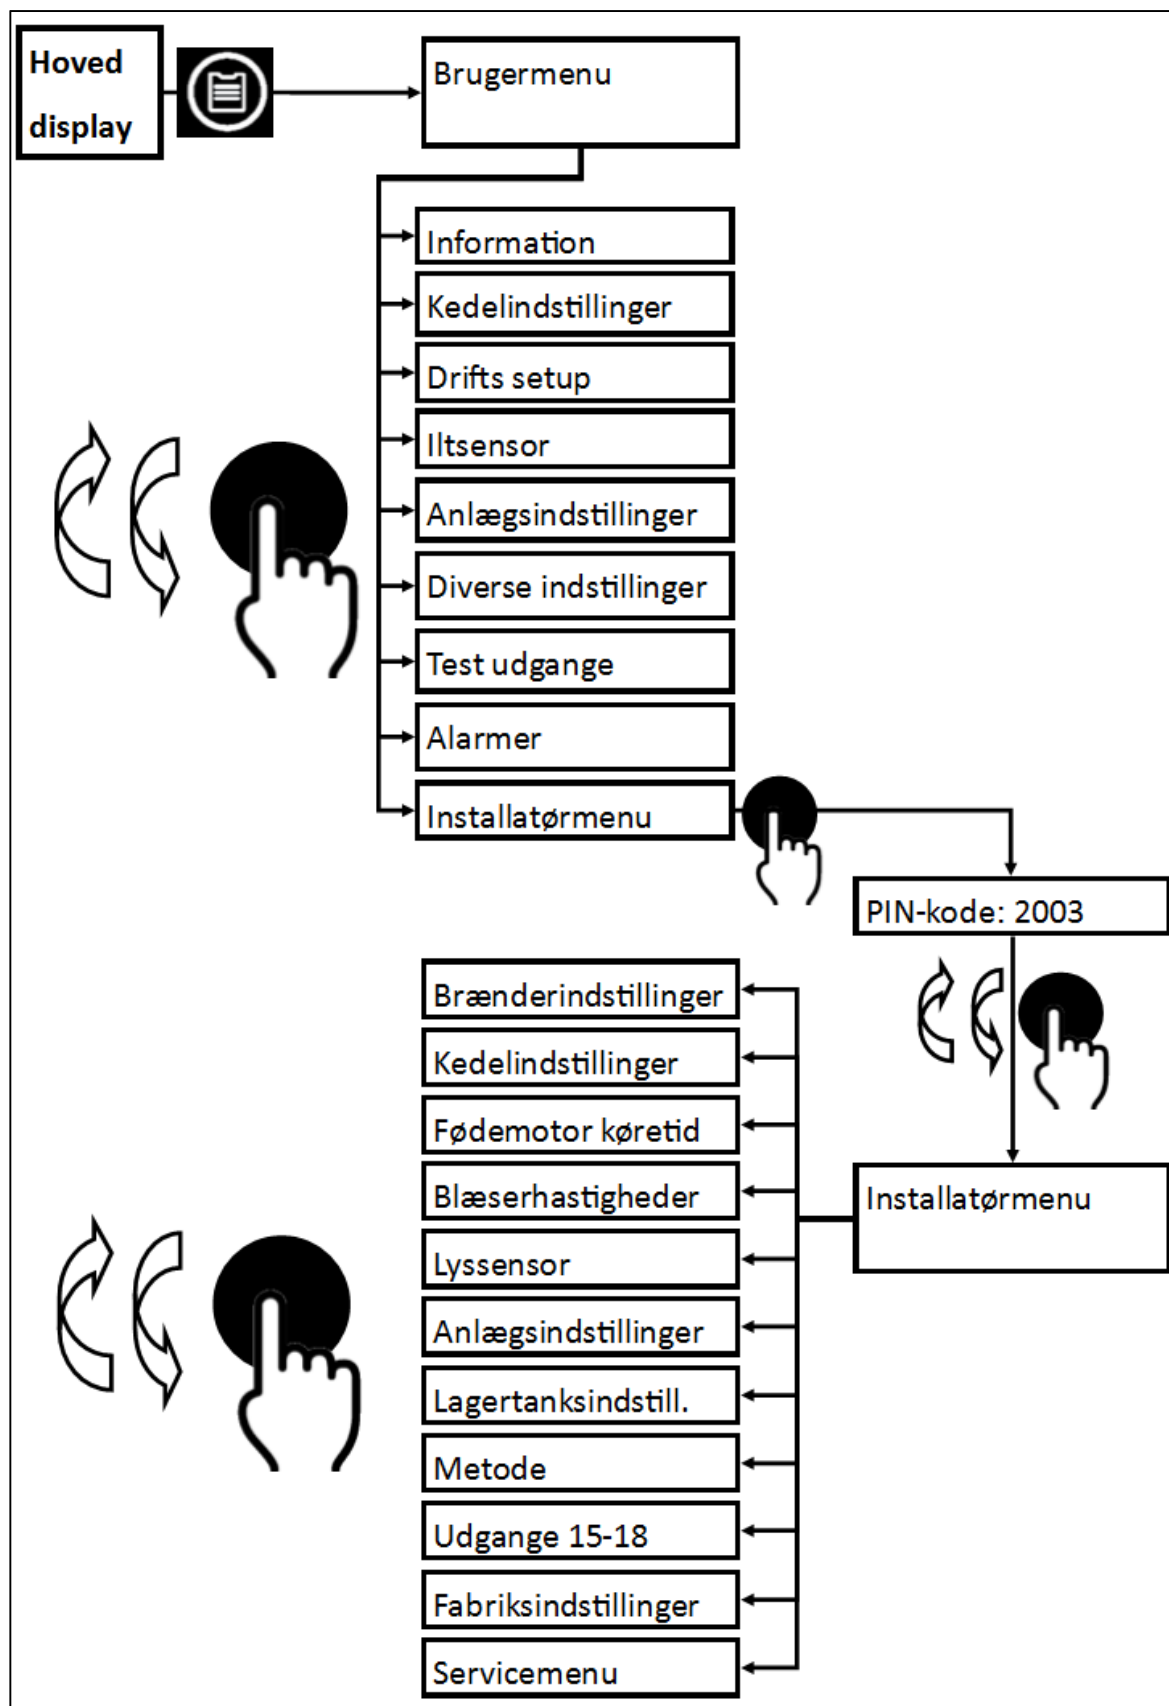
Hoved display

Brugermenu

Information

Kedelindstillinger

Drifts setup

Iltsensor

Anlægsindstillinger

Diverse indstillinger

Test udgange

Alarmer

Installatørmenu

PIN-kode: 2003

Installatørmenu

Brænderindstillinger

Kedelindstillinger

Fødemotor køretid

Blæserhastigheder

Lyssensor

Anlægsindstillinger

Lagertanksindstill.

Metode

Udgange 15-18

Fabriksindstillinger

Servicemenu